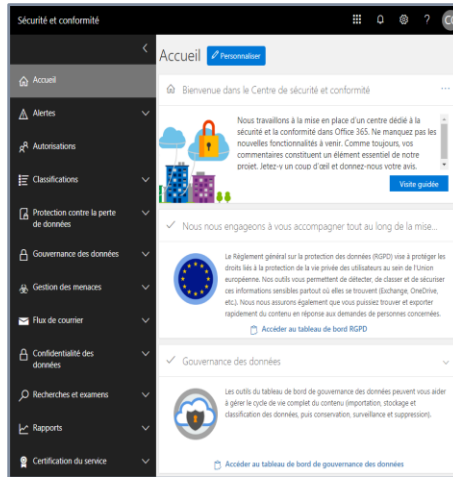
Sécurité et conformité

?

Accueil

Alertes

Autorisations

Classifications

Protection contre la perte de données

Gouvernance des données

Gestion des menaces

Flux de courrier

Confidentialité des données

Recherches et examens

Rapports

Certification du service

Accueil

Personnaliser

Bienvenue dans le Centre de sécurité et conformité

...

Nous travaillons à la mise en place d'un centre dédié à la sécurité et la conformité dans Office 365. Ne manquez pas les nouvelles fonctionnalités à venir. Comme toujours, vos commentaires constituent un élément essentiel de notre projet. Jetez-y un coup d'œil et donnez-nous votre avis.

Visite guidée

Nous nous engageons à vous accompagner tout au long de la mise...

Le Règlement général sur la protection des données (RGPD) vise à protéger les droits liés à la protection de la vie privée des utilisateurs au sein de l'Union européenne. Nos outils vous permettent de détecter, de classer et de sécuriser ces informations sensibles partout où elles se trouvent (Exchange, OneDrive, etc.). Nous nous assurons également que vous puissiez trouver et exporter rapidement du contenu en réponse aux demandes de personnes concernées.

Accéder au tableau de bord RGPD

Gouvernance des données

Les outils du tableau de bord de gouvernance des données peuvent vous aider à gérer le cycle de vie complet du contenu (importation, stockage et classification des données, puis conservation, surveillance et suppression).

Accéder au tableau de bord de gouvernance des données